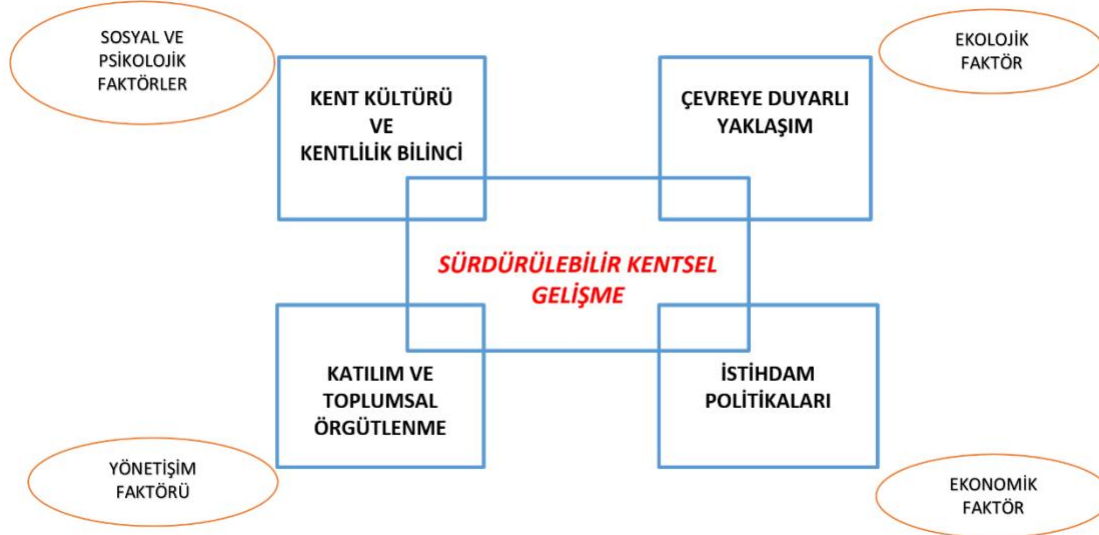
SOSYAL VE PSİKOLOJİK FAKTÖRLER

EKOLOJİK FAKTÖR

KENT KÜLTÜRÜ VE KENTLİLİK BİLİNCİ

ÇEVREYE DUYARLI YAKLAŞIM

SÜRDÜRÜLEBİLİR KENTSEL GELİŞME

KATILIM VE TOPLUMSAL ÖRGÜTLENME

İSTİHDAM POLİTİKALARI

YÖNETİŞİM FAKTÖRÜ

EKONOMİK FAKTÖR